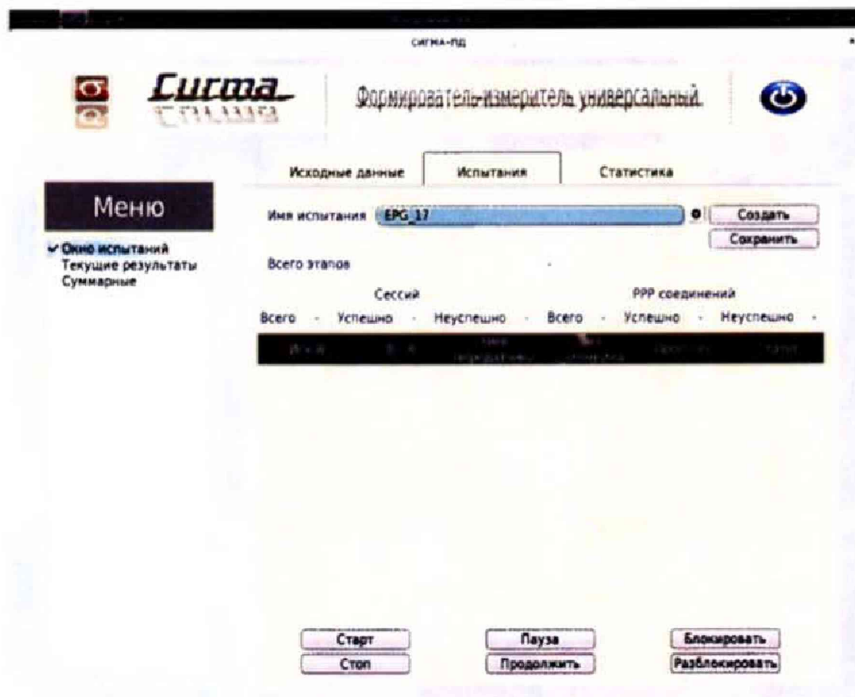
СИГМА-ПД

Сигма

Формирователь-измеритель универсальный

Исходные данные | Испытания | Статистика

Меню

✓ Окно испытаний
Текущие результаты
Суммарные

Имя испытания EPG_17

Создать
Сохранить

Всего этапов -

Сессий

PPP соединений

Всего - Успешно - Неуспешно - Всего - Успешно - Неуспешно -

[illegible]

Старт
Стоп
Пауза
Продолжить
Блокировать
Разблокировать